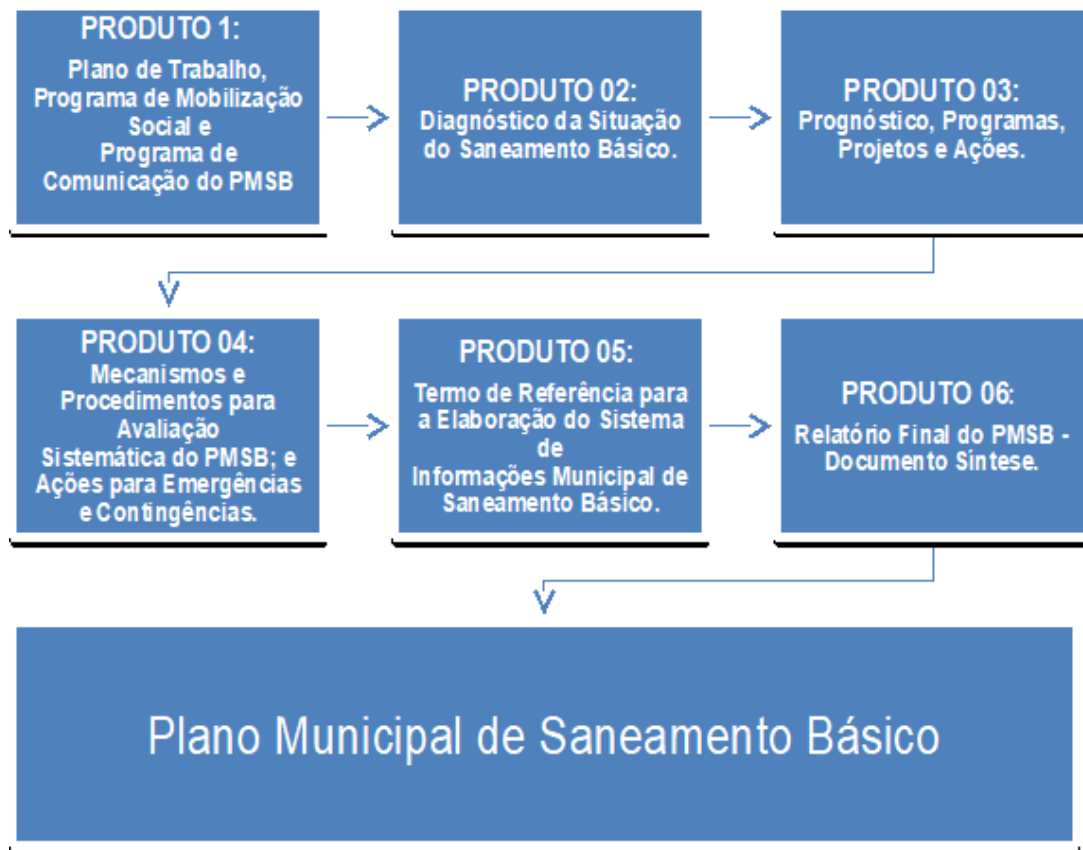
PRODUTO 1:
Plano de Trabalho, Programa de Mobilização Social e Programa de Comunicação do PMSB

PRODUTO 02:
Diagnóstico da Situação do Saneamento Básico.

PRODUTO 03:
Prognóstico, Programas, Projetos e Ações.

PRODUTO 04:
Mecanismos e Procedimentos para Avaliação Sistemática do PMSB; e Ações para Emergências e Contingências.

PRODUTO 05:
Termo de Referência para a Elaboração do Sistema de Informações Municipal de Saneamento Básico.

PRODUTO 06:
Relatório Final do PMSB - Documento Síntese.

Plano Municipal de Saneamento Básico